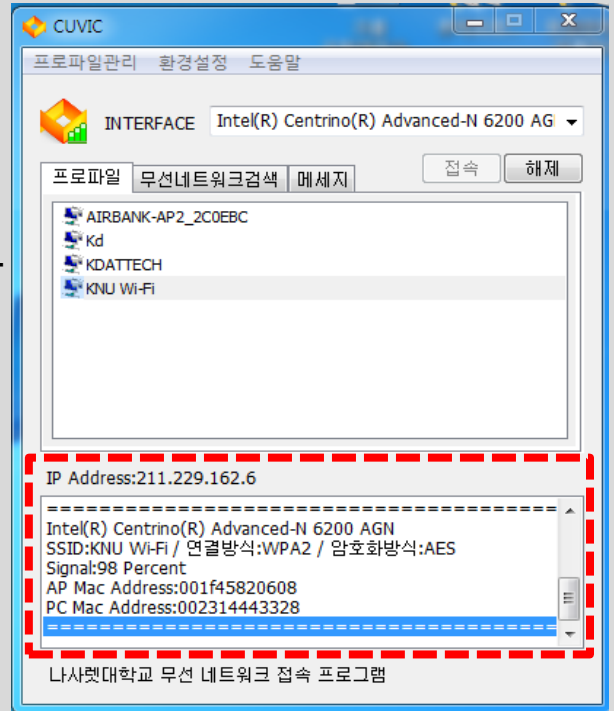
CUVIC

프로파일관리 환경설정 도움말

INTERFACE Intel(R) Centrino(R) Advanced-N 6200 AGI

프로파일 무선네트워크검색 메세지

접속 해제

AIRBANK-AP2_2C0EBC
Kd
KDATTECH
KNU Wi-Fi

IP Address:211.229.162.6

==========================================
Intel(R) Centrino(R) Advanced-N 6200 AGN
SSID:KNU Wi-Fi / 연결방식:WPA2 / 암호화방식:AES
Signal:98 Percent
AP Mac Address:001f45820608
PC Mac Address:002314443328
==========================================

나사렛대학교 무선 네트워크 접속 프로그램